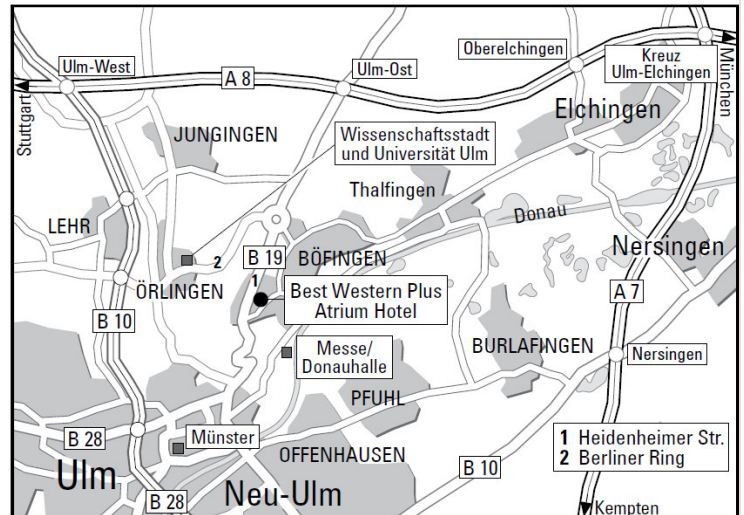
Oberelchingen
Kreuz Ulm-Elchingen
München
Ulm-West
A 8
Ulm-Ost
Stuttgart
Elchingen
JUNGINGEN
Wissenschaftsstadt und Universität Ulm
Thalfingen
Donau
LEHR
B 19
BÖFINGEN
Nersingen
2
1
ÖRLINGEN
Best Western Plus Atrium Hotel
A 7
B 10
Messe/ Donauhalle
BURLAFINGEN
Nersingen
PFUHL
B 28
Münster
1 Heidenheimer Str.
2 Berliner Ring
OFFENHAUSEN
B 10
Ulm
B 28
Neu-Ulm
Kempten